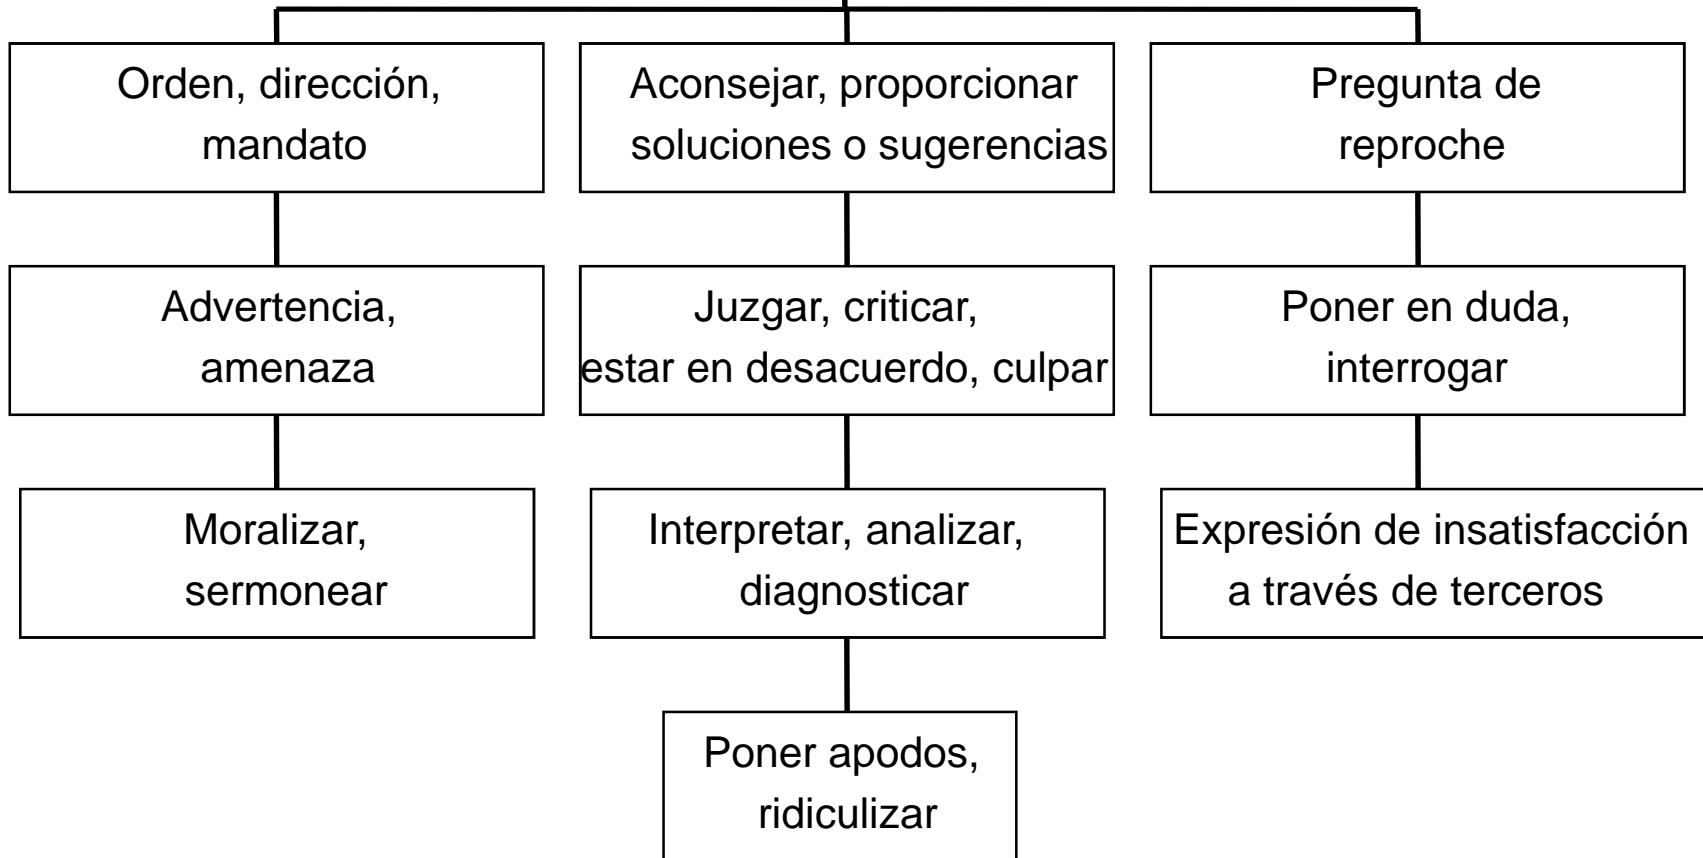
Orden, dirección, mandato

Advertencia, amenaza

Moralizar, sermonear

Aconsejar, proporcionar soluciones o sugerencias

Juzgar, criticar, estar en desacuerdo, culpar

Interpretar, analizar, diagnosticar

Poner apodos, ridiculizar

Pregunta de reproche

Poner en duda, interrogar

Expresión de insatisfacción a través de terceros